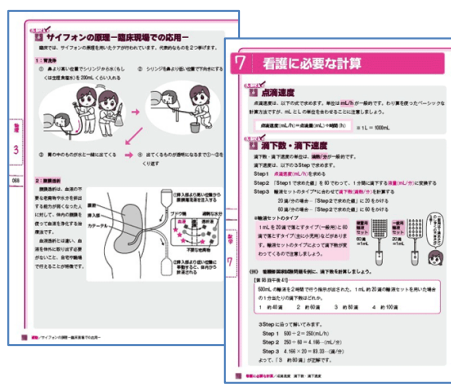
4 サイフォンの原理 ―臨床現場での応用―

臨床では、サイフォンの原理を用いたケアが行われています。代表的なものを2つ挙げます。

1 胃洗浄

① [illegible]

② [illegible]

③ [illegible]

④ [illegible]

2 腹腔ドレナージ

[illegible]

3

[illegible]

7 看護に必要な計算

1 点滴速度

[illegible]

※ 1L = 1000mL

2 滴下数・滴下速度

滴下数：滴下速度の単位は、滴数/分が一般的です。

Step 1 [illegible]

Step 2 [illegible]

Step 3 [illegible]

輸液セットのタイプ

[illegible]

(例) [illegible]

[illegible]

① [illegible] ② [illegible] ③ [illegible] ④ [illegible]

3 Step に沿って解いてみます。

Step 1 500 ÷ 2 = 250(mL/h)

Step 2 250 ÷ 60 = 4.166…(mL/分)

Step 3 4.166 × 20 = 83.33…(滴/分)

よって、「③ 約83滴」が正解です。

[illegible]